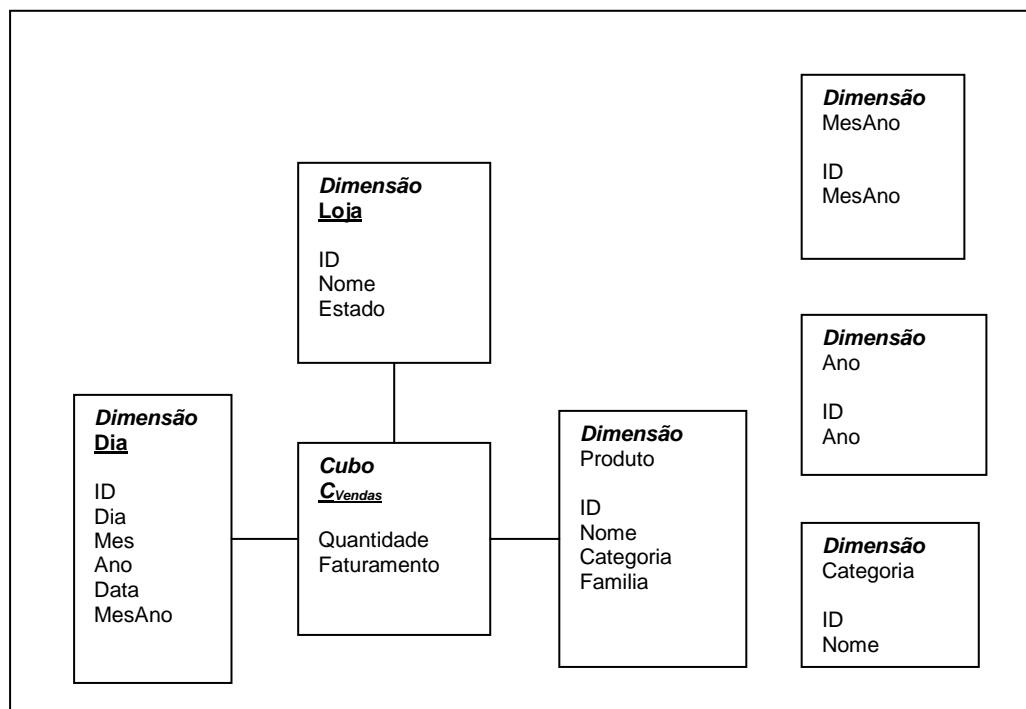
Dimensão
MesAno

ID
MesAno

Dimensão
Loja

ID
Nome
Estado

Dimensão
Ano

ID
Ano

Dimensão
Dia

ID
Dia
Mes
Ano
Data
MesAno

Cubo
$C_{Vendas}$

Quantidade
Faturamento

Dimensão
Produto

ID
Nome
Categoria
Familia

Dimensão
Categoria

ID
Nome